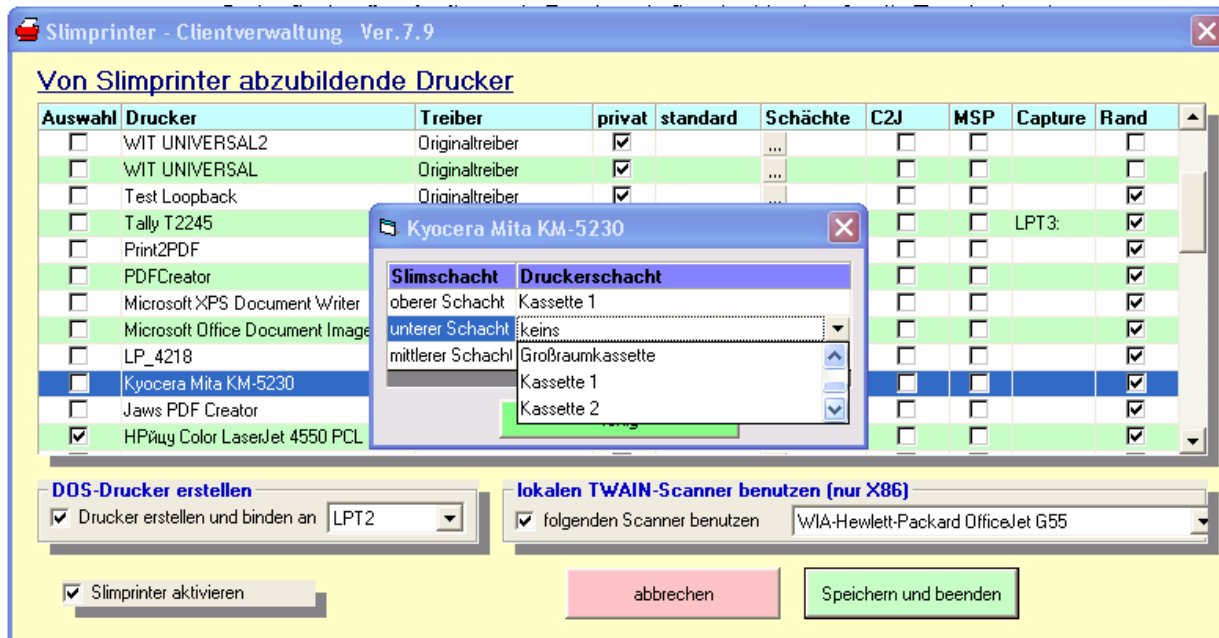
Slimprinter - Clientverwaltung Ver.7.9

Von Slimprinter abzubildende Drucker

| Auswahl | Drucker | Treiber | privat | standard | Schächte | C2J | MSP | Capture | Rand |
|---|---|---|---|---|---|---|---|---|---|
| ☐ | WIT UNIVERSAL2 | Originaltreiber | ☑ | | ... | ☐ | ☐ | | ☐ |
| ☐ | WIT UNIVERSAL | Originaltreiber | ☑ | | ... | ☐ | ☐ | | ☐ |
| ☐ | Test Loopback | Originaltreiber | ☑ | | ... | ☐ | ☐ | | ☑ |
| ☐ | Tally T2245 | | | | | ☐ | ☐ | LPT3: | ☑ |
| ☐ | Print2PDF | | | | | ☐ | ☐ | | ☑ |
| ☐ | PDFCreator | | | | | ☐ | ☐ | | ☑ |
| ☐ | Microsoft XPS Document Writer | | | | | ☐ | ☐ | | ☑ |
| ☐ | Microsoft Office Document Image | | | | | ☐ | ☐ | | ☑ |
| ☐ | LP_4218 | | | | | ☐ | ☐ | | ☑ |
| ☐ | Kyocera Mita KM-5230 | | | | | ☐ | ☐ | | ☑ |
| ☐ | Jaws PDF Creator | | | | | ☐ | ☐ | | ☑ |
| ☑ | HPйцу Color LaserJet 4550 PCL | | | | | ☐ | ☐ | | ☑ |

Kyocera Mita KM-5230

| Slimschacht | Druckerschacht |
|---|---|
| oberer Schacht | Kassette 1 |
| unterer Schacht | keins |
| mittlerer Schacht | |

Großraumkassette
Kassette 1
Kassette 2

fertig

DOS-Drucker erstellen
☑ Drucker erstellen und binden an LPT2

lokalen TWAIN-Scanner benutzen (nur X86)
☑ folgenden Scanner benutzen WIA-Hewlett-Packard OfficeJet G55

☑ Slimprinter aktivieren

abbrechen

Speichern und beenden